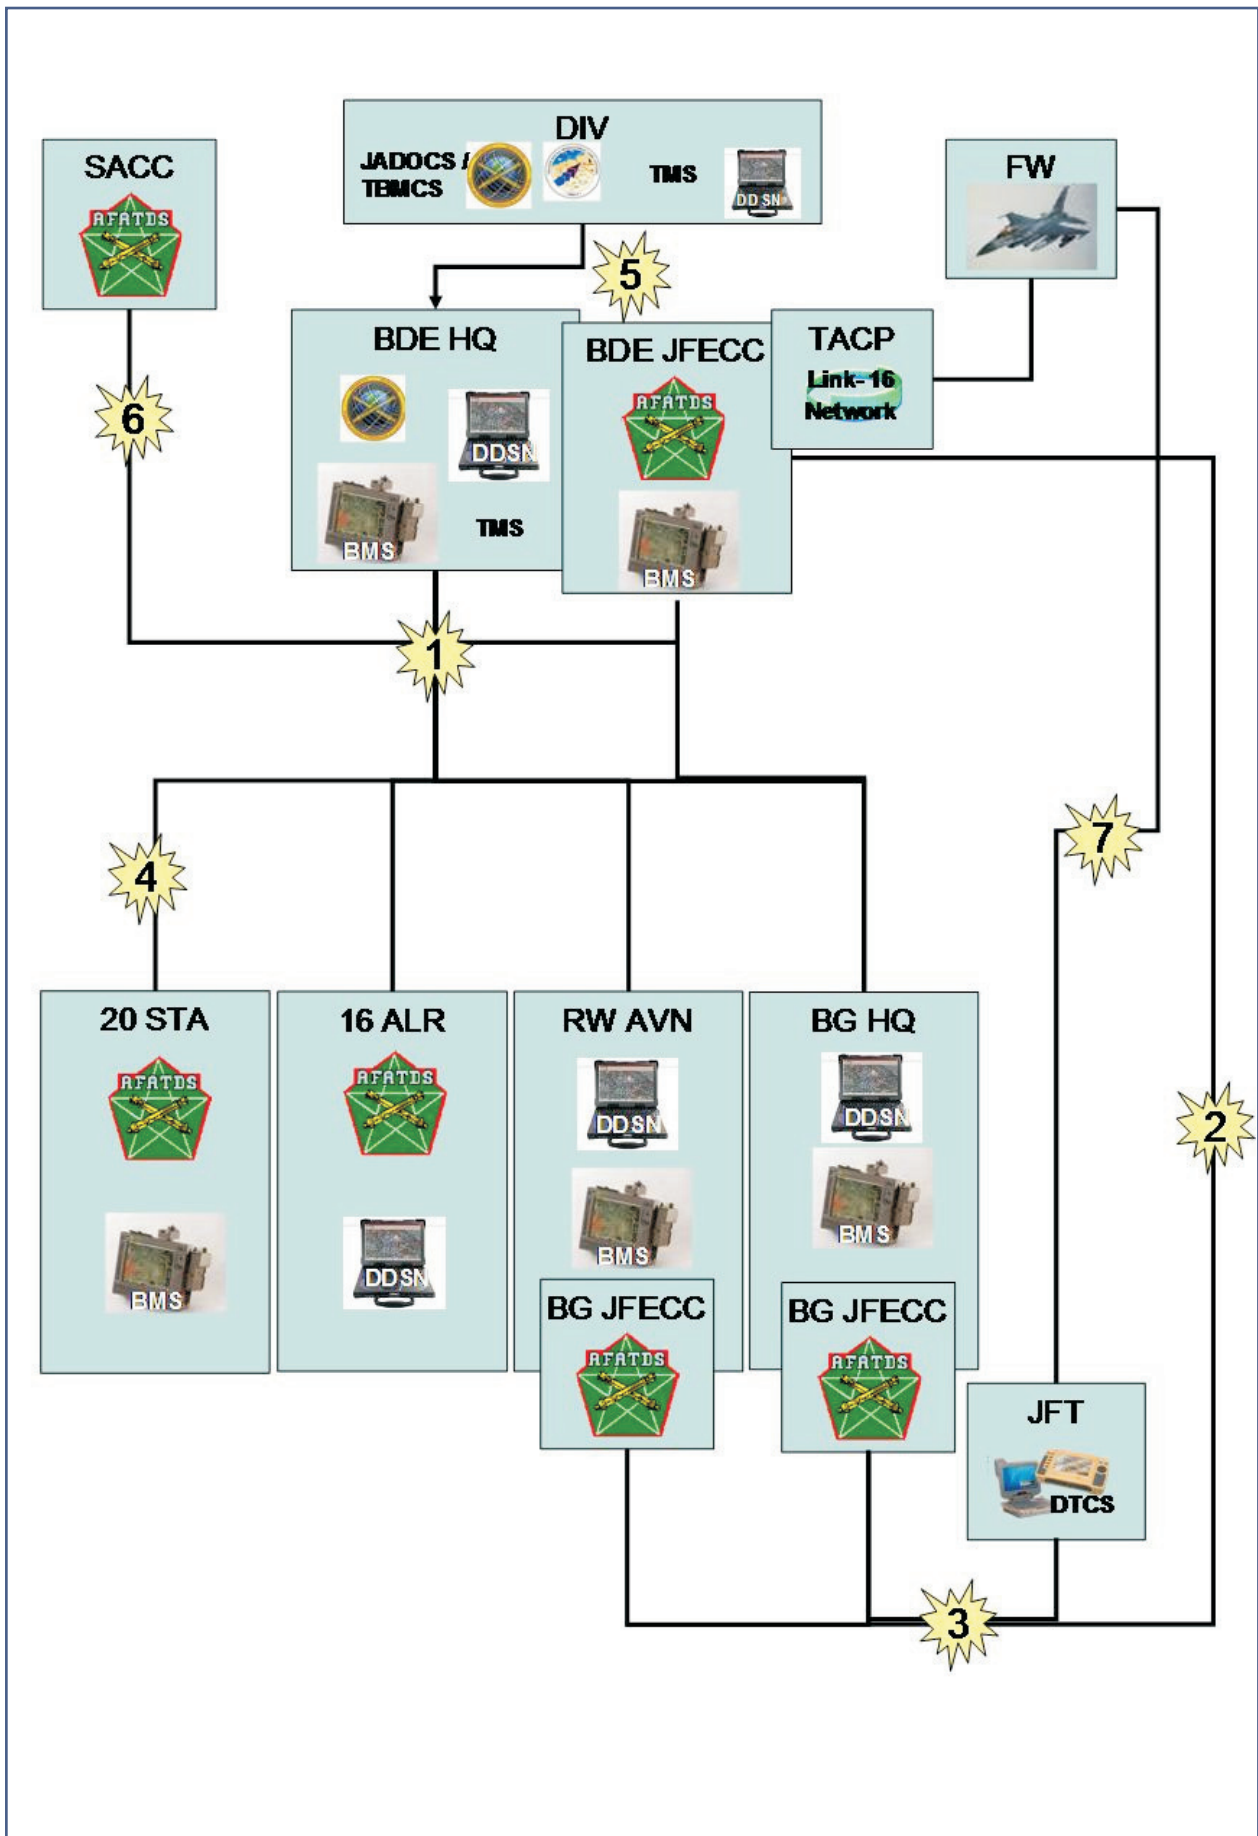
SACC
AFATDS

DIV
JADOCS / TBMCS
TMS
DDSN

FW

5

BDE HQ
DDSN
BMS
TMS

BDE JFECC
AFATDS
BMS

TACP
Link-16 Network

6

1

4

7

20 STA
AFATDS
BMS

16 ALR
AFATDS
DDSN

RW AVN
DDSN
BMS

BG HQ
DDSN
BMS

2

BG JFECC
AFATDS

BG JFECC
AFATDS

JFT
DTCS

3